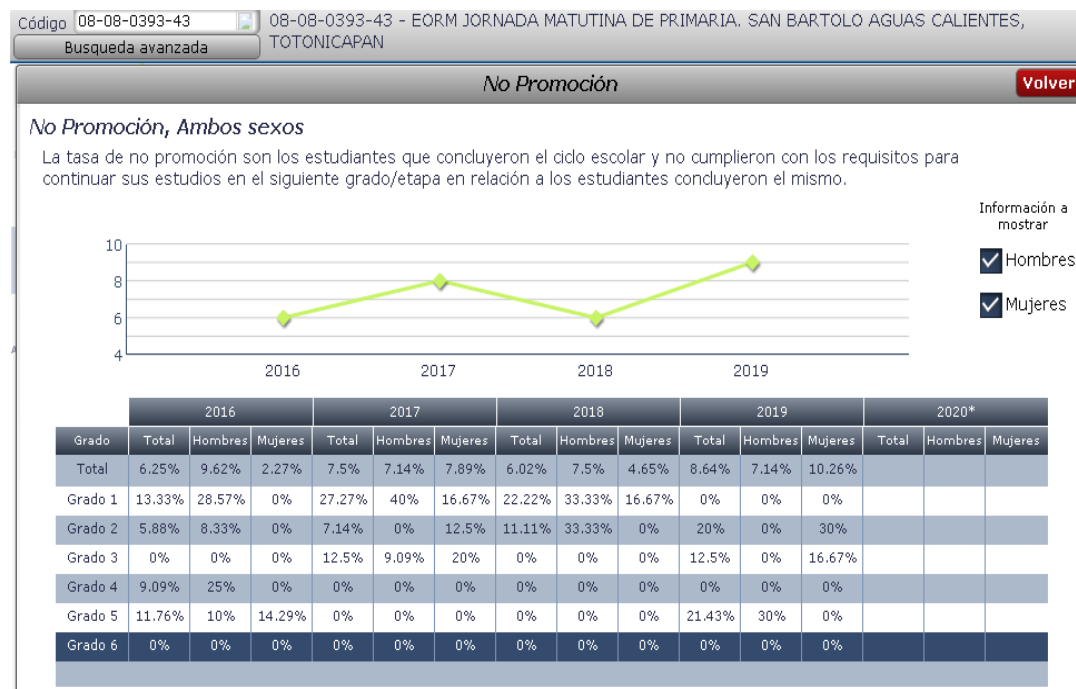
Código 08-08-0393-43
Busqueda avanzada
08-08-0393-43 - EORM JORNADA MATUTINA DE PRIMARIA. SAN BARTOLO AGUAS CALIENTES, TOTONICAPAN

No Promoción
Volver

No Promoción, Ambos sexos

La tasa de no promoción son los estudiantes que concluyeron el ciclo escolar y no cumplieron con los requisitos para continuar sus estudios en el siguiente grado/etapa en relación a los estudiantes concluyeron el mismo.

Información a mostrar
Hombres
Mujeres

10
8
6
4
2016
2017
2018
2019

| | 2016 | | | 2017 | | | 2018 | | | 2019 | | | 2020* | | |
|---|---|---|---|---|---|---|---|---|---|---|---|---|---|---|---|
| Grado | Total | Hombres | Mujeres | Total | Hombres | Mujeres | Total | Hombres | Mujeres | Total | Hombres | Mujeres | Total | Hombres | Mujeres |
| Total | 6.25% | 9.62% | 2.27% | 7.5% | 7.14% | 7.89% | 6.02% | 7.5% | 4.65% | 8.64% | 7.14% | 10.26% | | | |
| Grado 1 | 13.33% | 28.57% | 0% | 27.27% | 40% | 16.67% | 22.22% | 33.33% | 16.67% | 0% | 0% | 0% | | | |
| Grado 2 | 5.88% | 8.33% | 0% | 7.14% | 0% | 12.5% | 11.11% | 33.33% | 0% | 20% | 0% | 30% | | | |
| Grado 3 | 0% | 0% | 0% | 12.5% | 9.09% | 20% | 0% | 0% | 0% | 12.5% | 0% | 16.67% | | | |
| Grado 4 | 9.09% | 25% | 0% | 0% | 0% | 0% | 0% | 0% | 0% | 0% | 0% | 0% | | | |
| Grado 5 | 11.76% | 10% | 14.29% | 0% | 0% | 0% | 0% | 0% | 0% | 21.43% | 30% | 0% | | | |
| Grado 6 | 0% | 0% | 0% | 0% | 0% | 0% | 0% | 0% | 0% | 0% | 0% | 0% | | | |